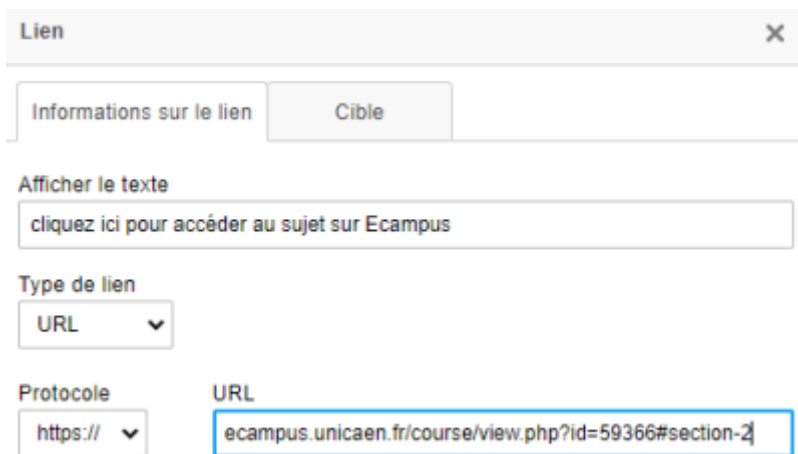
Lien

×

Informations sur le lien

Cible

Afficher le texte

cliquez ici pour accéder au sujet sur Ecampus

Type de lien

URL

Protocole

https://

URL

ecampus.unicaen.fr/course/view.php?id=59366#section-2